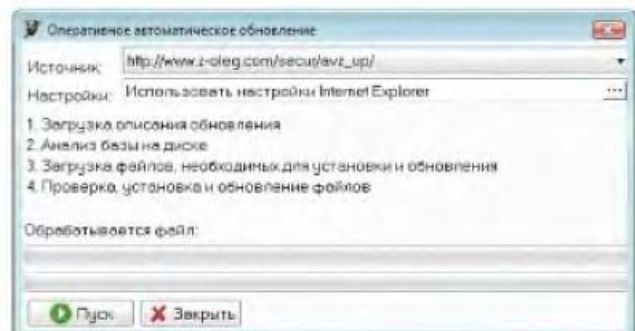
Оперативное автоматическое обновление

Источник: http://www.z-oleg.com/secur/avz_up/

Настройки: Использовать настройки Internet Explorer ...

1. Загрузка описания обновления
2. Анализ базы на диске
3. Загрузка файлов, необходимых для установки и обновления
4. Проверка, установка и обновление файлов

Обрабатывается файл:

Пуск Закрыть